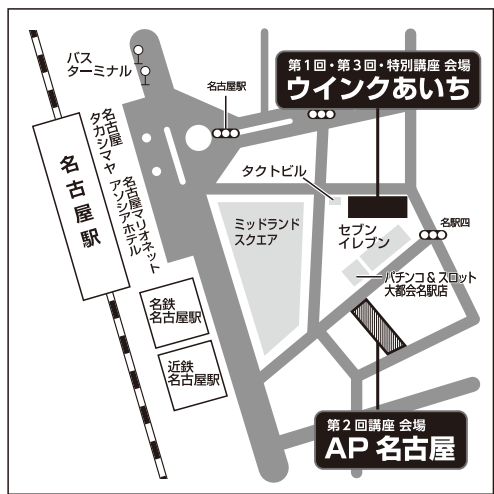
第１回・第３回・特別講座 会場
ウインクあいち

バス
ターミナル

名古屋駅

名古屋
タカシマヤ

名古屋マリオネット
アソシアホテル

名古屋駅

タクトビル

ミッドランド
スクエア

セブン
イレブン

名駅四

パチンコ＆スロット
大都会名駅店

名鉄
名古屋駅

近鉄
名古屋駅

第２回講座 会場
AP 名古屋